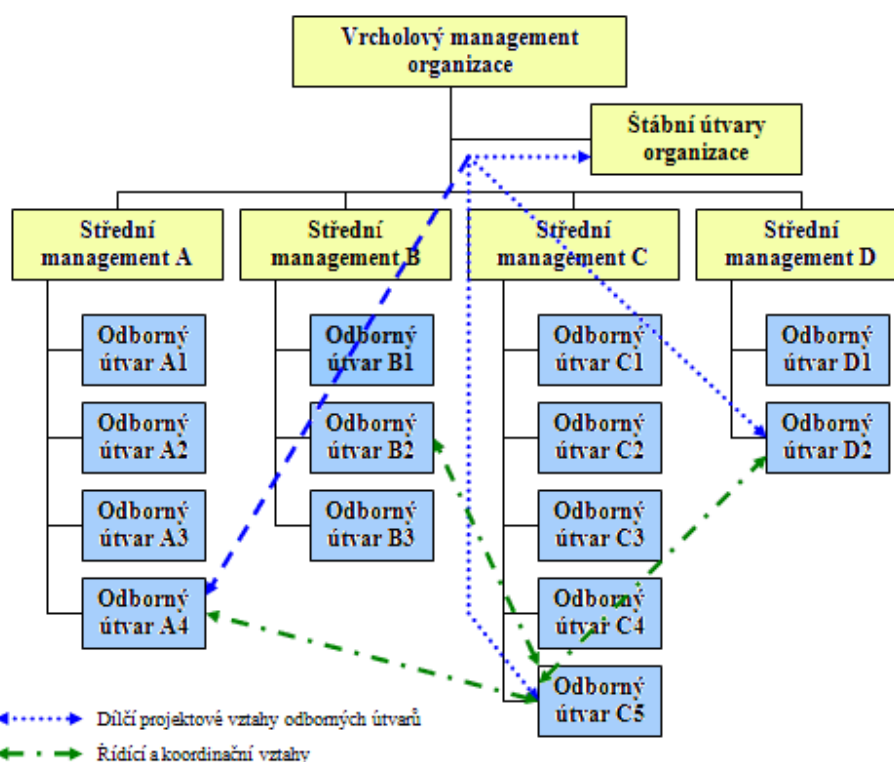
Vrcholový management organizace

Štábní útvary organizace

Střední management A

Střední management B

Střední management C

Střední management D

Odborný útvar A1

Odborný útvar A2

Odborný útvar A3

Odborný útvar A4

Odborný útvar B1

Odborný útvar B2

Odborný útvar B3

Odborný útvar C1

Odborný útvar C2

Odborný útvar C3

Odborný útvar C4

Odborný útvar C5

Odborný útvar D1

Odborný útvar D2

Dílčí projektové vztahy odborných útvarů

Řídící a koordinační vztahy